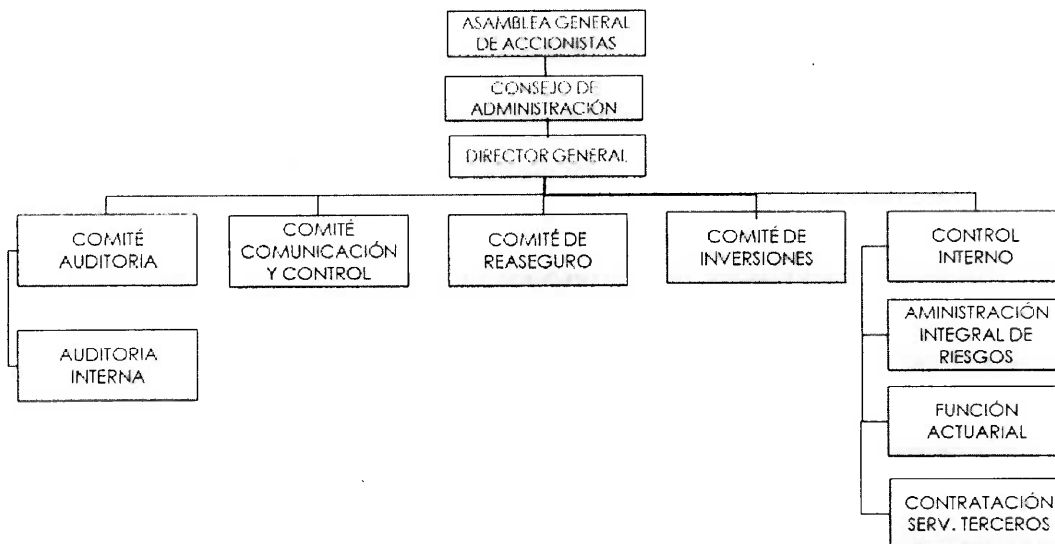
ASAMBLEA GENERAL DE ACCIONISTAS

CONSEJO DE ADMINISTRACIÓN

DIRECTOR GENERAL

COMITÉ AUDITORIA

AUDITORIA INTERNA

COMITÉ COMUNICACIÓN Y CONTROL

COMITÉ DE REASEGURO

COMITÉ DE INVERSIONES

CONTROL INTERNO

AMINISTRACIÓN INTEGRAL DE RIESGOS

FUNCIÓN ACTUARIAL

CONTRATACIÓN SERV. TERCEROS